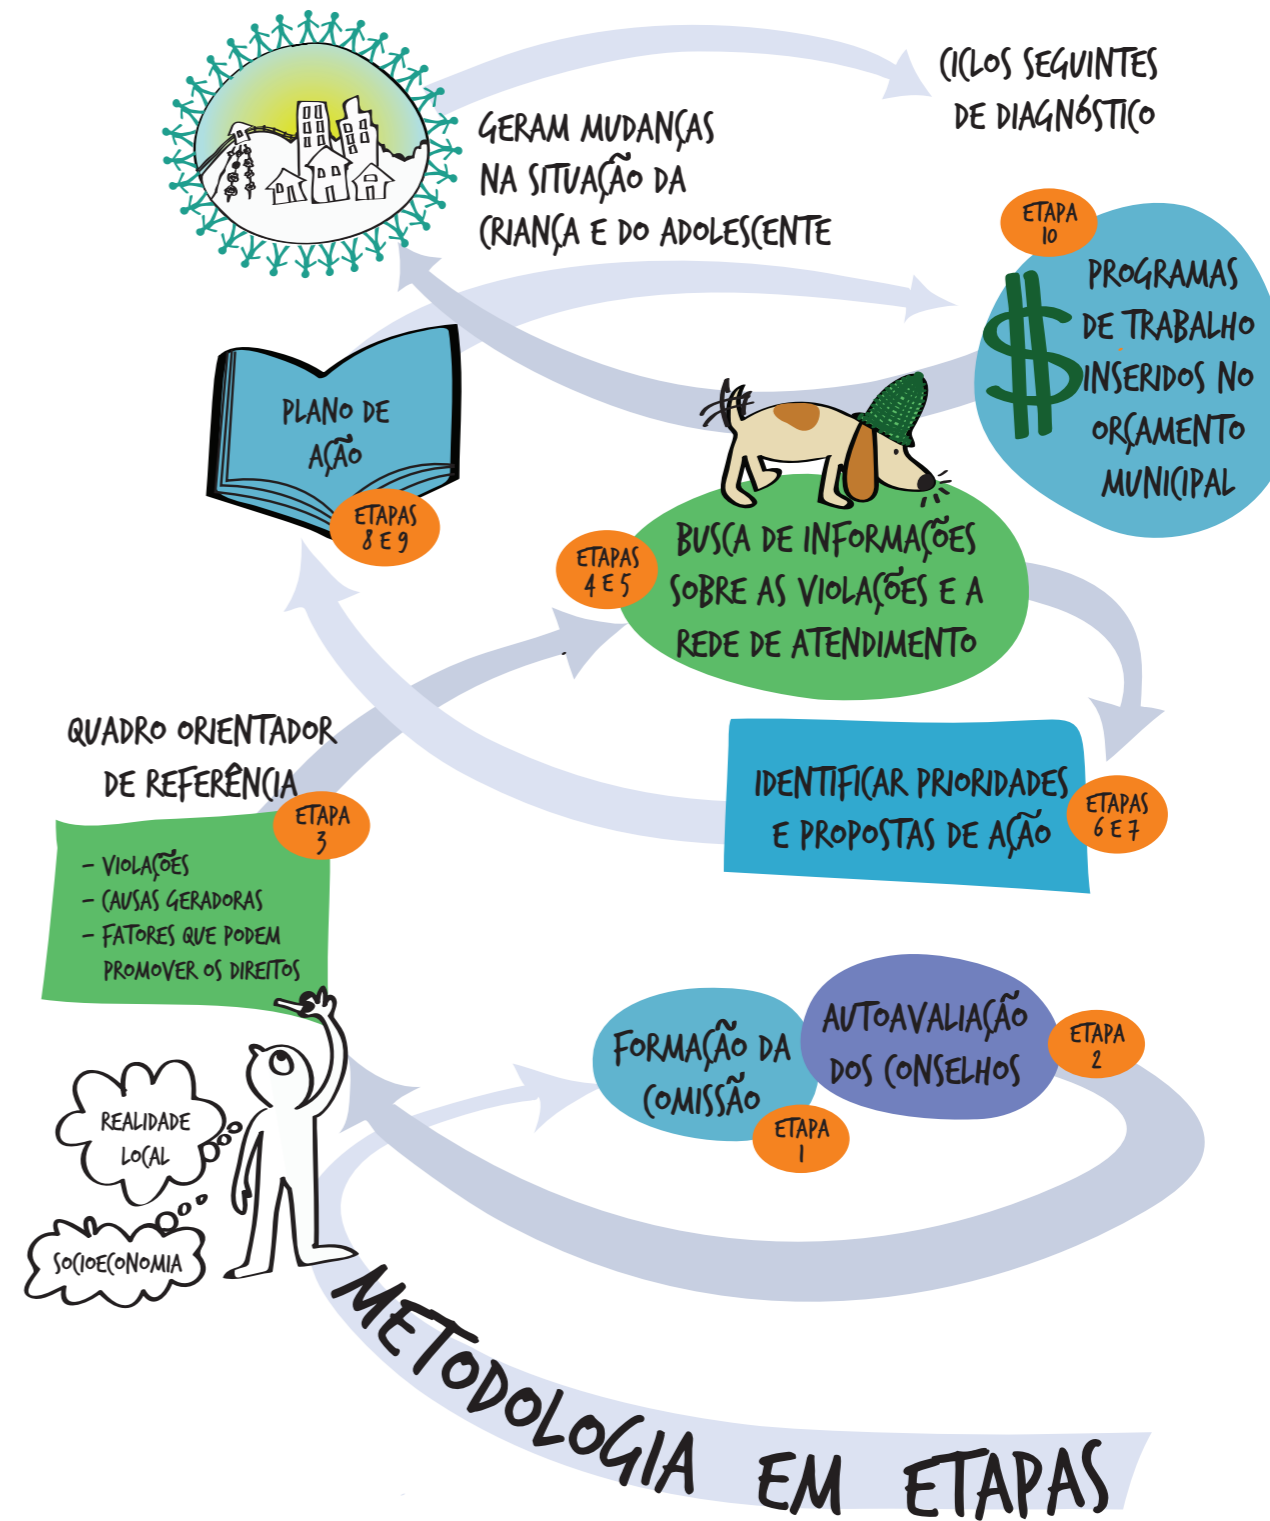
CICLOS SEGUINTES DE DIAGNÓSTICO

GERAM MUDANÇAS NA SITUAÇÃO DA CRIANÇA E DO ADOLESCENTE

ETAPA 10

PROGRAMAS DE TRABALHO INSERIDOS NO ORÇAMENTO MUNICIPAL

PLANO DE AÇÃO

ETAPAS 8 E 9

ETAPAS 4 E 5

BUSCA DE INFORMAÇÕES SOBRE AS VIOLAÇÕES E A REDE DE ATENDIMENTO

QUADRO ORIENTADOR DE REFERÊNCIA

ETAPA 3

- VIOLAÇÕES
- CAUSAS GERADORAS
- FATORES QUE PODEM PROMOVER OS DIREITOS

IDENTIFICAR PRIORIDADES E PROPOSTAS DE AÇÃO

ETAPAS 6 E 7

FORMAÇÃO DA COMISSÃO

ETAPA 1

AUTOAVALIAÇÃO DOS CONSELHOS

ETAPA 2

REALIDADE LOCAL

SOCIOECONOMIA

METODOLOGIA EM ETAPAS